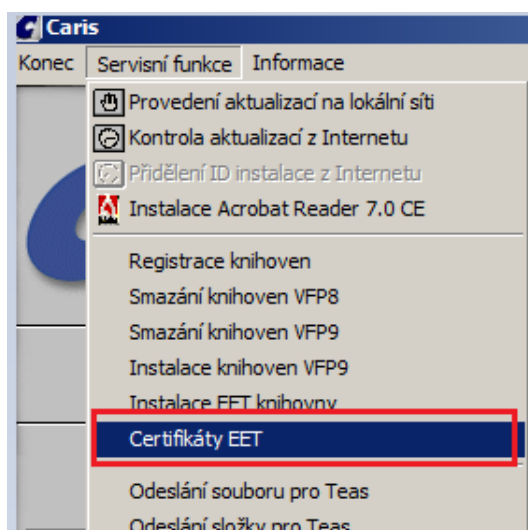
Caris

Konec Servisní funkce Informace

Provedení aktualizací na lokální síti
Kontrola aktualizací z Internetu
Přidělení ID instalace z Internetu
Instalace Acrobat Reader 7.0 CE
Registrace knihoven
Smazání knihoven VFP8
Smazání knihoven VFP9
Instalace knihoven VFP9
Instalace EET knihovny
Certifikáty EET
Odeslání souboru pro Teas
Odeslání složky pro Teas